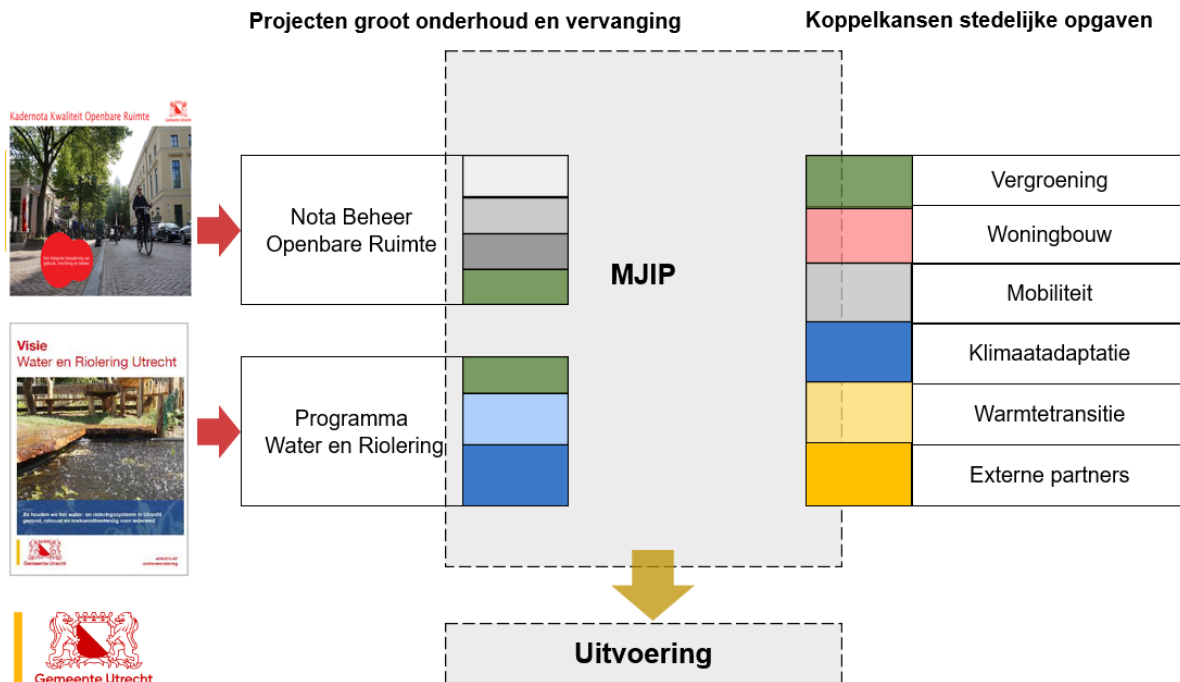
Projecten groot onderhoud en vervanging

Koppelkansen stedelijke opgaven

Kadernota Kwaliteit Openbare Ruimte

Gemeente Utrecht

Een integrale benadering van gebruik, inrichting en beheer

Nota Beheer Openbare Ruimte

Visie
Water en Riolering Utrecht

Zo houden we het water- en rioleringsysteem in Utrecht gezond, robuust en toekomstbestendig voor iedereen

Gemeente Utrecht

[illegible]

Programma Water en Riolering

MJIP

Vergroening

Woningbouw

Mobiliteit

Klimaatadaptatie

Warmtetransitie

Externe partners

Gemeente Utrecht

Uitvoering